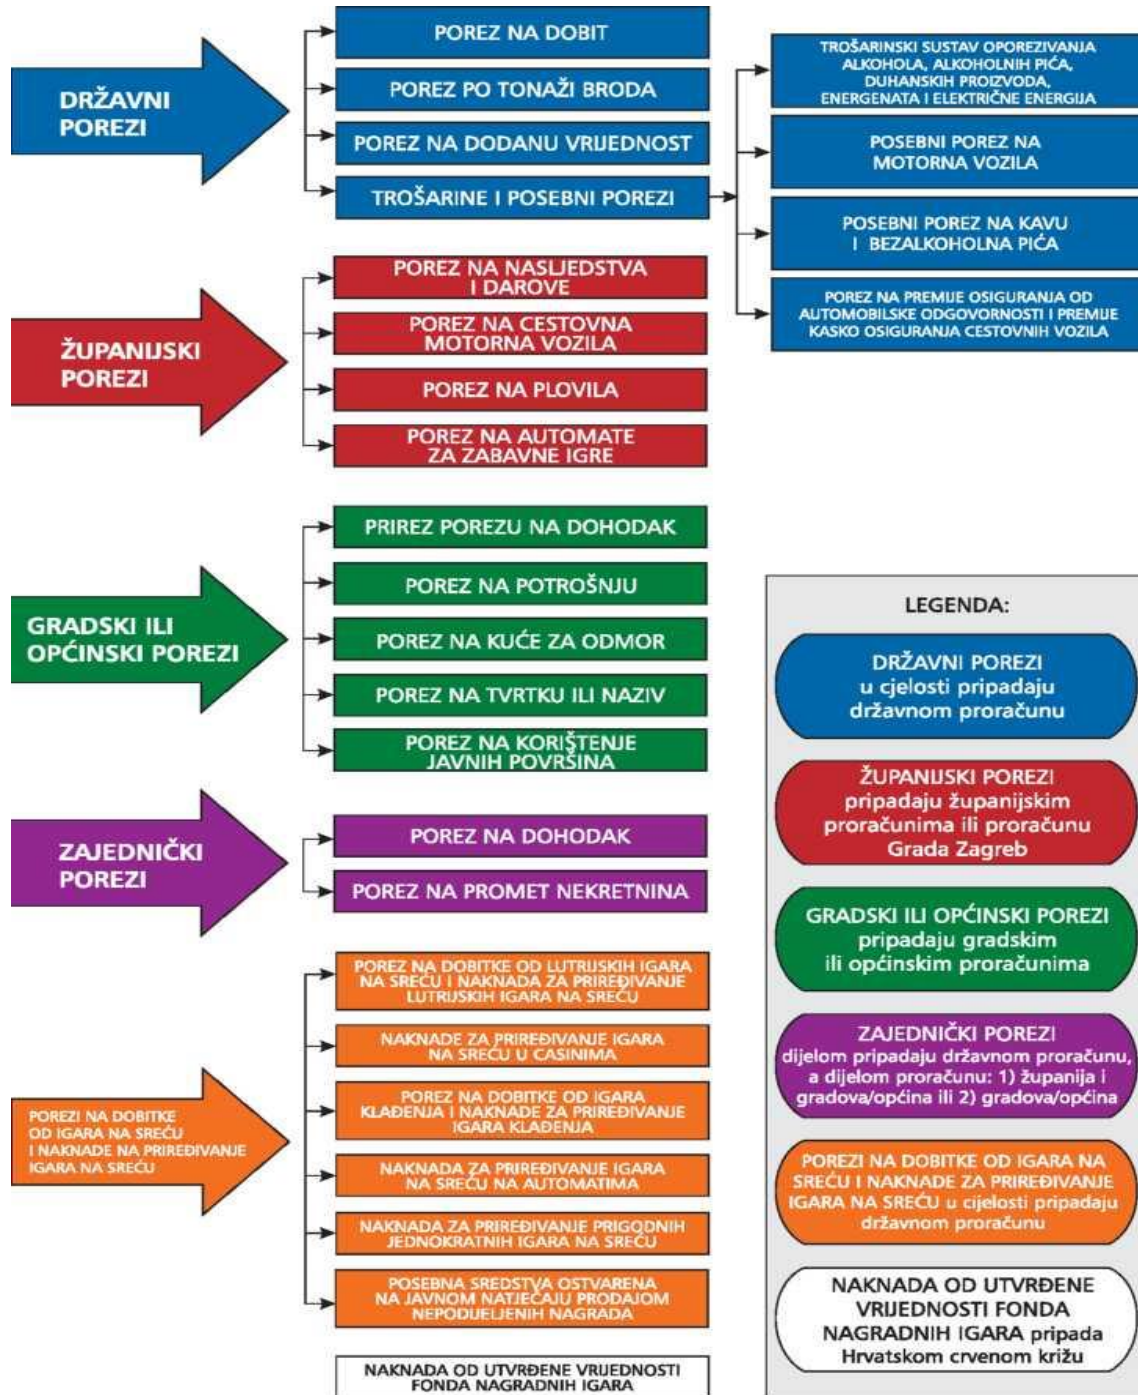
DRŽAVNI POREZI

POREZ NA DOBIT

POREZ PO TONAŽI BRODA

POREZ NA DODANU VRIJEDNOST

TROŠARINE I POSEBNI POREZI

TROŠARINSKI SUSTAV OPOREZIVANJA ALKOHOLA, ALKOHOLNIH PIĆA, DUHANSKIH PROIZVODA, ENERGENATA I ELEKTRIČNE ENERGIJA

POSEBNI POREZ NA MOTORNA VOZILA

POSEBNI POREZ NA KAVU I BEZALKOHOLNA PIĆA

POREZ NA PREMIJE OSIGURANJA OD AUTOMOBILSKE ODGOVORNOSTI I PREMIJE KASKO OSIGURANJA CESTOVNIH VOZILA

ŽUPANIJSKI POREZI

POREZ NA NASLJEDSTVA I DAROVE

POREZ NA CESTOVNA MOTORNA VOZILA

POREZ NA PLOVILA

POREZ NA AUTOMATE ZA ZABAVNE IGRE

GRADSKI ILI OPĆINSKI POREZI

PRIREZ POREZU NA DOHODAK

POREZ NA POTROŠNJU

POREZ NA KUĆE ZA ODMOR

POREZ NA TVRTKU ILI NAZIV

POREZ NA KORIŠTENJE JAVNIH POVRŠINA

ZAJEDNIČKI POREZI

POREZ NA DOHODAK

POREZ NA PROMET NEKRETNINA

POREZI NA DOBITKE OD IGARA NA SREĆU I NAKNADE NA PRIREĐIVANJE IGARA NA SREĆU

POREZ NA DOBITKE OD LUTRIJSKIH IGARA NA SREĆU I NAKNADA ZA PRIREĐIVANJE LUTRIJSKIH IGARA NA SREĆU

NAKNADE ZA PRIREĐIVANJE IGARA NA SREĆU U CASINIMA

POREZ NA DOBITKE OD IGARA KLAĐENJA I NAKNADE ZA PRIREĐIVANJE IGARA KLAĐENJA

NAKNADA ZA PRIREĐIVANJE IGARA NA SREĆU NA AUTOMATIMA

NAKNADA ZA PRIREĐIVANJE PRIGODNIH JEDNOKRATNIH IGARA NA SREĆU

POSEBNA SREDSTVA OSTVARENA NA JAVNOM NATJEČAJU PRODAJOM NEPODIJELJENIH NAGRADA

NAKNADA OD UTVRĐENE VRIJEDNOSTI FONDA NAGRADNIH IGARA

LEGENDA:

DRŽAVNI POREZI u cjelosti pripadaju državnom proračunu

ŽUPANIJSKI POREZI pripadaju županijskim proračunima ili proračunu Grada Zagreb

GRADSKI ILI OPĆINSKI POREZI pripadaju gradskim ili općinskim proračunima

ZAJEDNIČKI POREZI dijelom pripadaju državnom proračunu, a dijelom proračunu: 1) županija i gradova/općina ili 2) gradova/općina

POREZI NA DOBITKE OD IGARA NA SREĆU I NAKNADE ZA PRIREĐIVANJE IGARA NA SREĆU u cijelosti pripadaju državnom proračunu

NAKNADA OD UTVRĐENE VRIJEDNOSTI FONDA NAGRADNIH IGARA pripada Hrvatskom crvenom križu